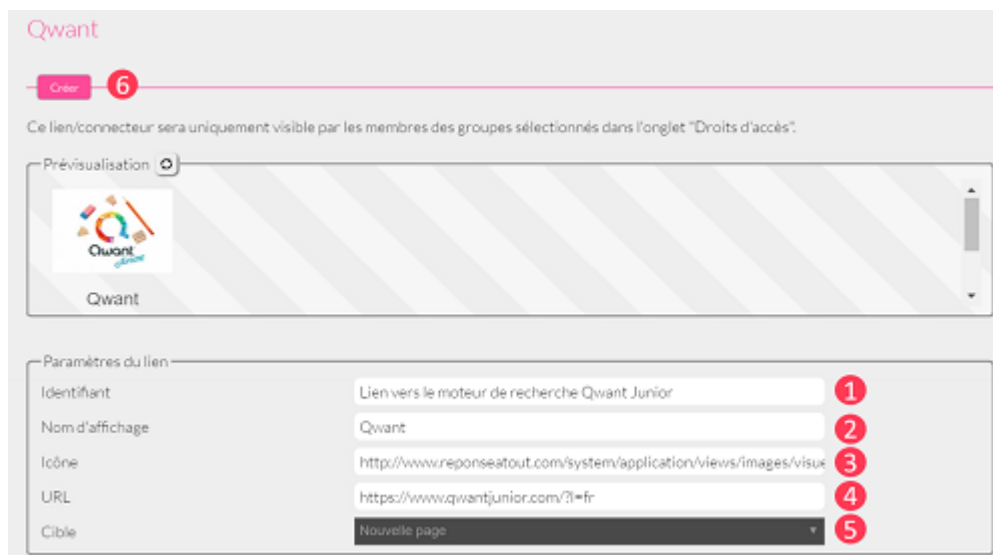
Qwant

Créer 6

Ce lien/connecteur sera uniquement visible par les membres des groupes sélectionnés dans l'onglet "Droits d'accès".

Prévisualisation

Qwant Junior

Qwant

Paramètres du lien

| | | |
|---|---|---|
| Identifiant | Lien vers le moteur de recherche Qwant Junior | 1 |
| Nom d'affichage | Qwant | 2 |
| Icône | http://www.reponseatout.com/system/application/views/images/visu | 3 |
| URL | https://www.qwantjunior.com/?l=fr | 4 |
| Cible | Nouvelle page | 5 |